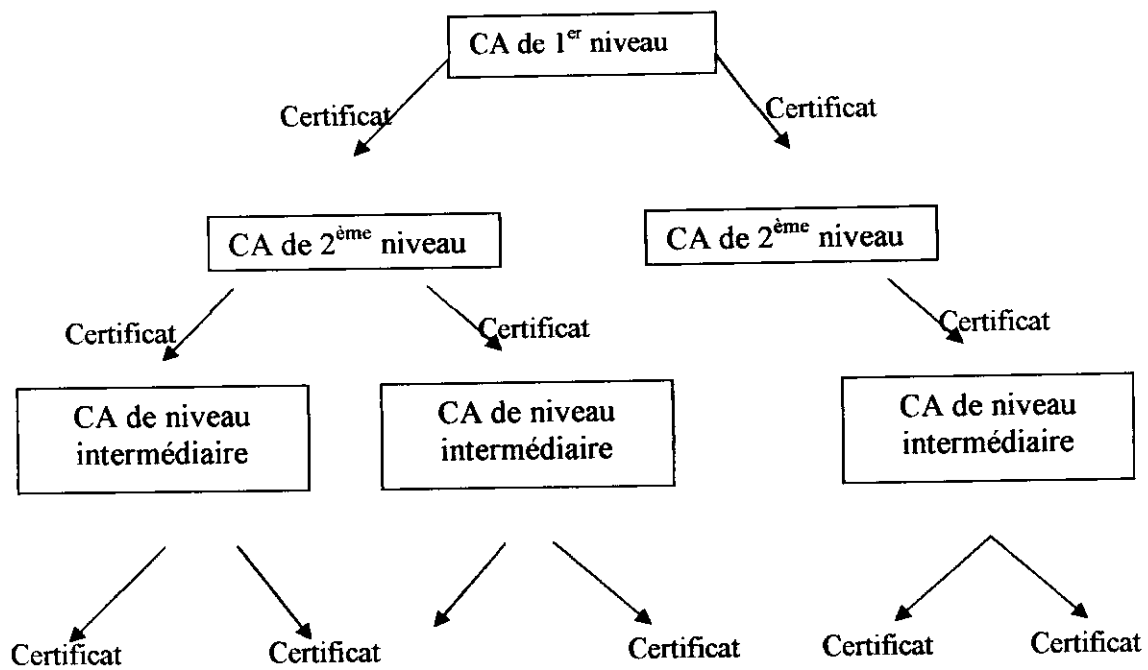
CA de 1$^{er}$ niveau

Certificat

Certificat

CA de 2$^{ème}$ niveau

CA de 2$^{ème}$ niveau

Certificat

Certificat

Certificat

CA de niveau intermédiaire

CA de niveau intermédiaire

CA de niveau intermédiaire

Certificat

Certificat

Certificat

Certificat

Certificat